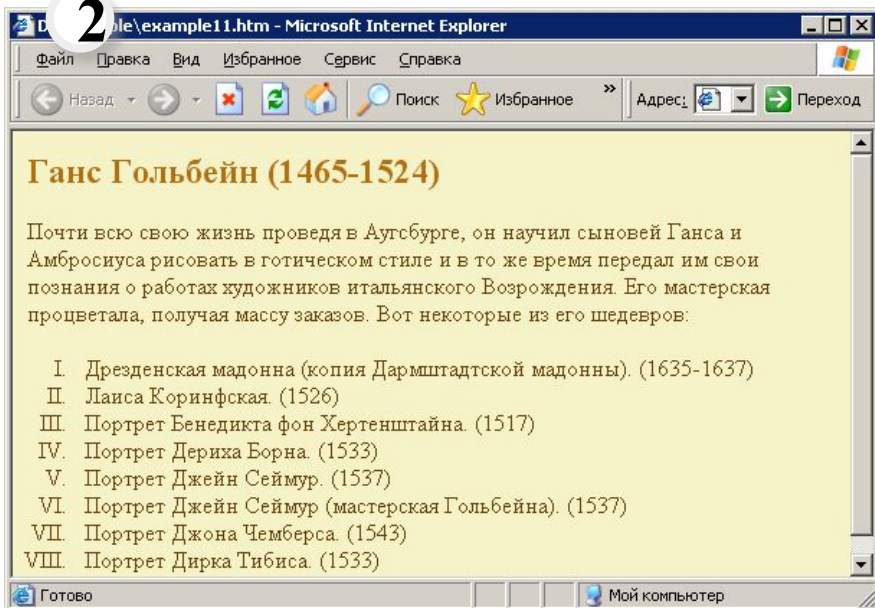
2
D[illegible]ple\example11.htm - Microsoft Internet Explorer

Файл Правка Вид Избранное Сервис Справка

Назад Поиск Избранное » Адрес: Переход

Ганс Гольбейн (1465-1524)

Почти всю свою жизнь проведя в Аугсбурге, он научил сыновей Ганса и Амбросиуса рисовать в готическом стиле и в то же время передал им свои познания о работах художников итальянского Возрождения. Его мастерская процветала, получая массу заказов. Вот некоторые из его шедевров:

I. Дрезденская мадонна (копия Дармштадтской мадонны). (1635-1637)
II. Лаиса Коринфская. (1526)
III. Портрет Бенедикта фон Хертенштайна. (1517)
IV. Портрет Дериха Борна. (1533)
V. Портрет Джейн Сеймур. (1537)
VI. Портрет Джейн Сеймур (мастерская Гольбейна). (1537)
VII. Портрет Джона Чемберса. (1543)
VIII. Портрет Дирка Тибиса. (1533)

Готово
Мой компьютер